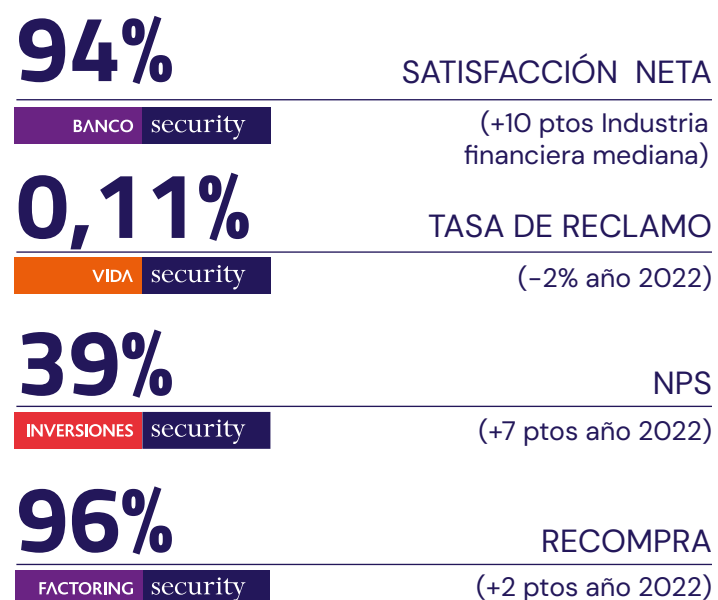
94%

SATISFACCIÓN NETA

BANCO security

(+10 ptos Industria financiera mediana)

0,11%

TASA DE RECLAMO

VIDA security

(-2% año 2022)

39%

NPS

INVERSIONES security

(+7 ptos año 2022)

96%

RECOMPRA

FACTORING security

(+2 ptos año 2022)